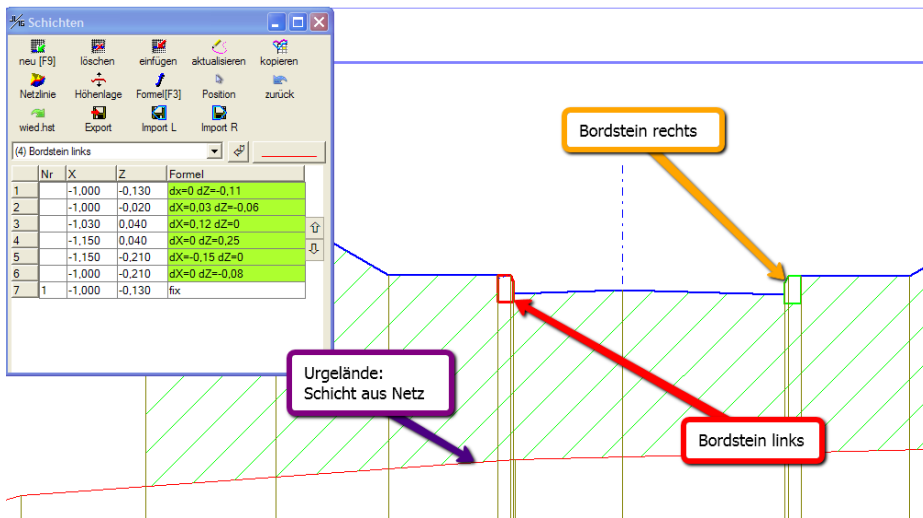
Schichten

neu [F9] löschen einfügen aktualisieren kopieren
Netzlinie Höhenlage Formel[F3] Position zurück
wied.hst Export Import L Import R

(4) Bordstein links

| | Nr | X | Z | Formel |
|---|---|---|---|---|
| 1 | | -1,000 | -0,130 | dx=0 dZ=-0,11 |
| 2 | | -1,000 | -0,020 | dX=0,03 dZ=-0,06 |
| 3 | | -1,030 | 0,040 | dX=0,12 dZ=0 |
| 4 | | -1,150 | 0,040 | dX=0 dZ=0,25 |
| 5 | | -1,150 | -0,210 | dX=-0,15 dZ=0 |
| 6 | | -1,000 | -0,210 | dX=0 dZ=-0,08 |
| 7 | 1 | -1,000 | -0,130 | fix |

Bordstein rechts

Urgelände:
Schicht aus Netz

Bordstein links